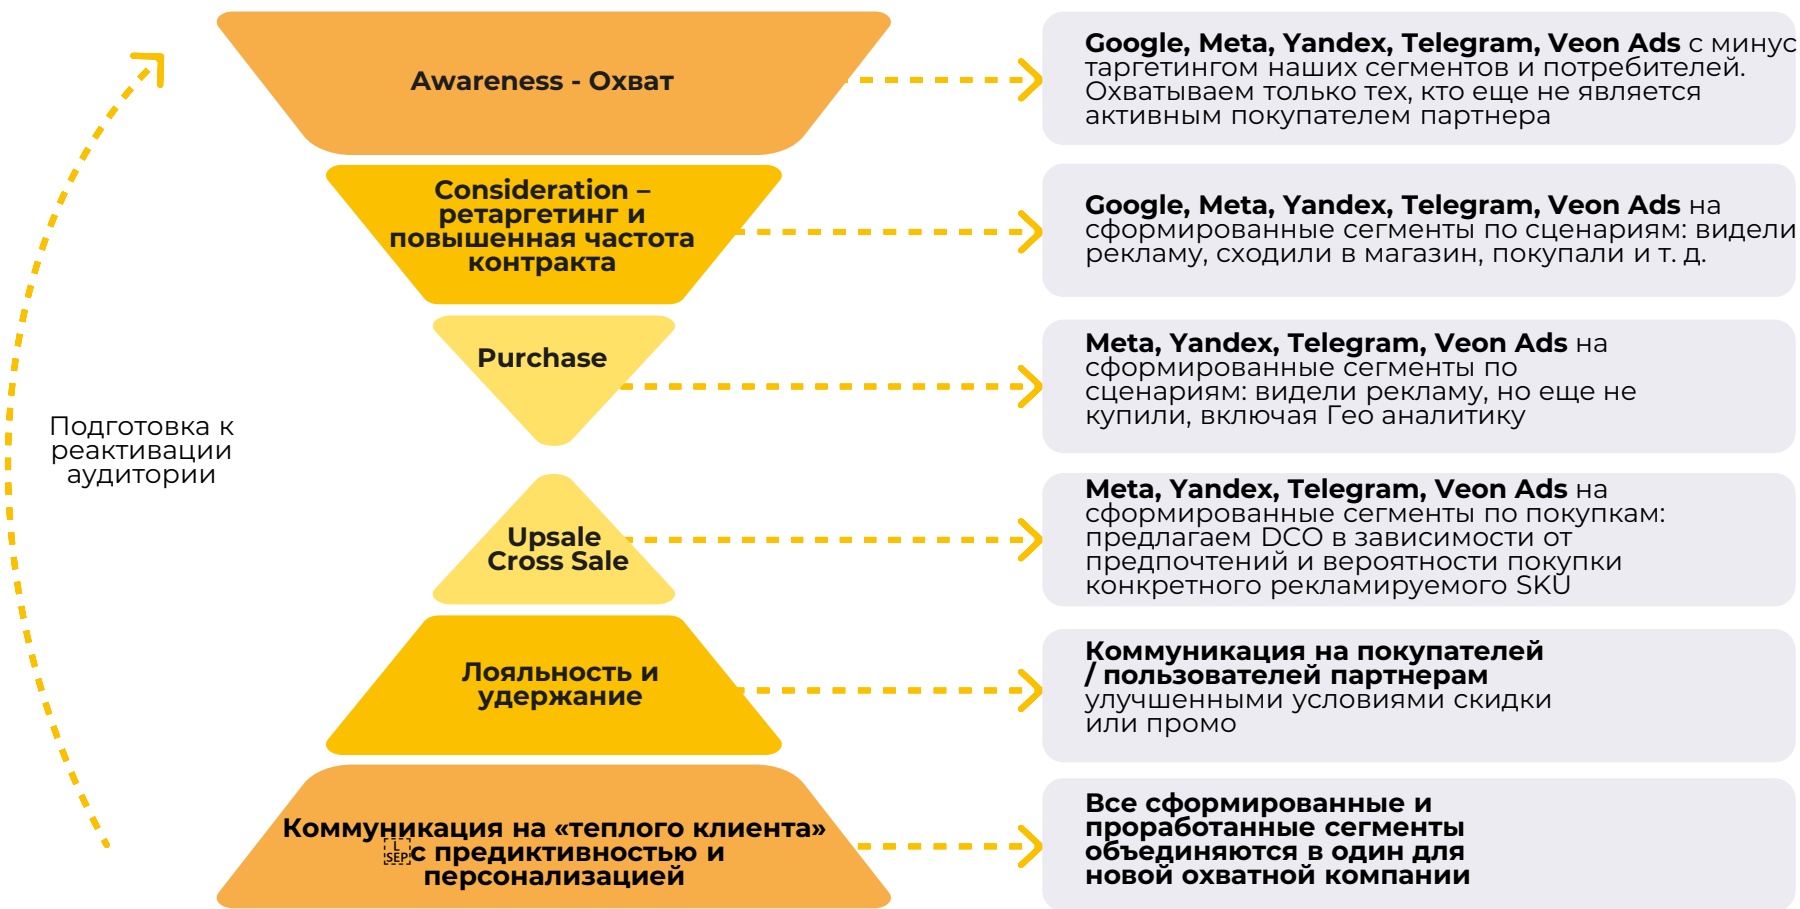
Awareness - Охват

Consideration – ретаргетинг и повышенная частота контракта

Purchase

Upsale Cross Sale

Лояльность и удержание

Коммуникация на «теплого клиента» с предиктивностью и персонализацией

Подготовка к реактивации аудитории

Google, Meta, Yandex, Telegram, Veon Ads с минус таргетингом наших сегментов и потребителей. Охватываем только тех, кто еще не является активным покупателем партнера

Google, Meta, Yandex, Telegram, Veon Ads на сформированные сегменты по сценариям: видели рекламу, сходили в магазин, покупали и т. д.

Meta, Yandex, Telegram, Veon Ads на сформированные сегменты по сценариям: видели рекламу, но еще не купили, включая Гео аналитику

Meta, Yandex, Telegram, Veon Ads на сформированные сегменты по покупкам: предлагаем DCO в зависимости от предпочтений и вероятности покупки конкретного рекламируемого SKU

Коммуникация на покупателей / пользователей партнерам улучшенными условиями скидки или промо

Все сформированные и проработанные сегменты объединяются в один для новой охватной компании